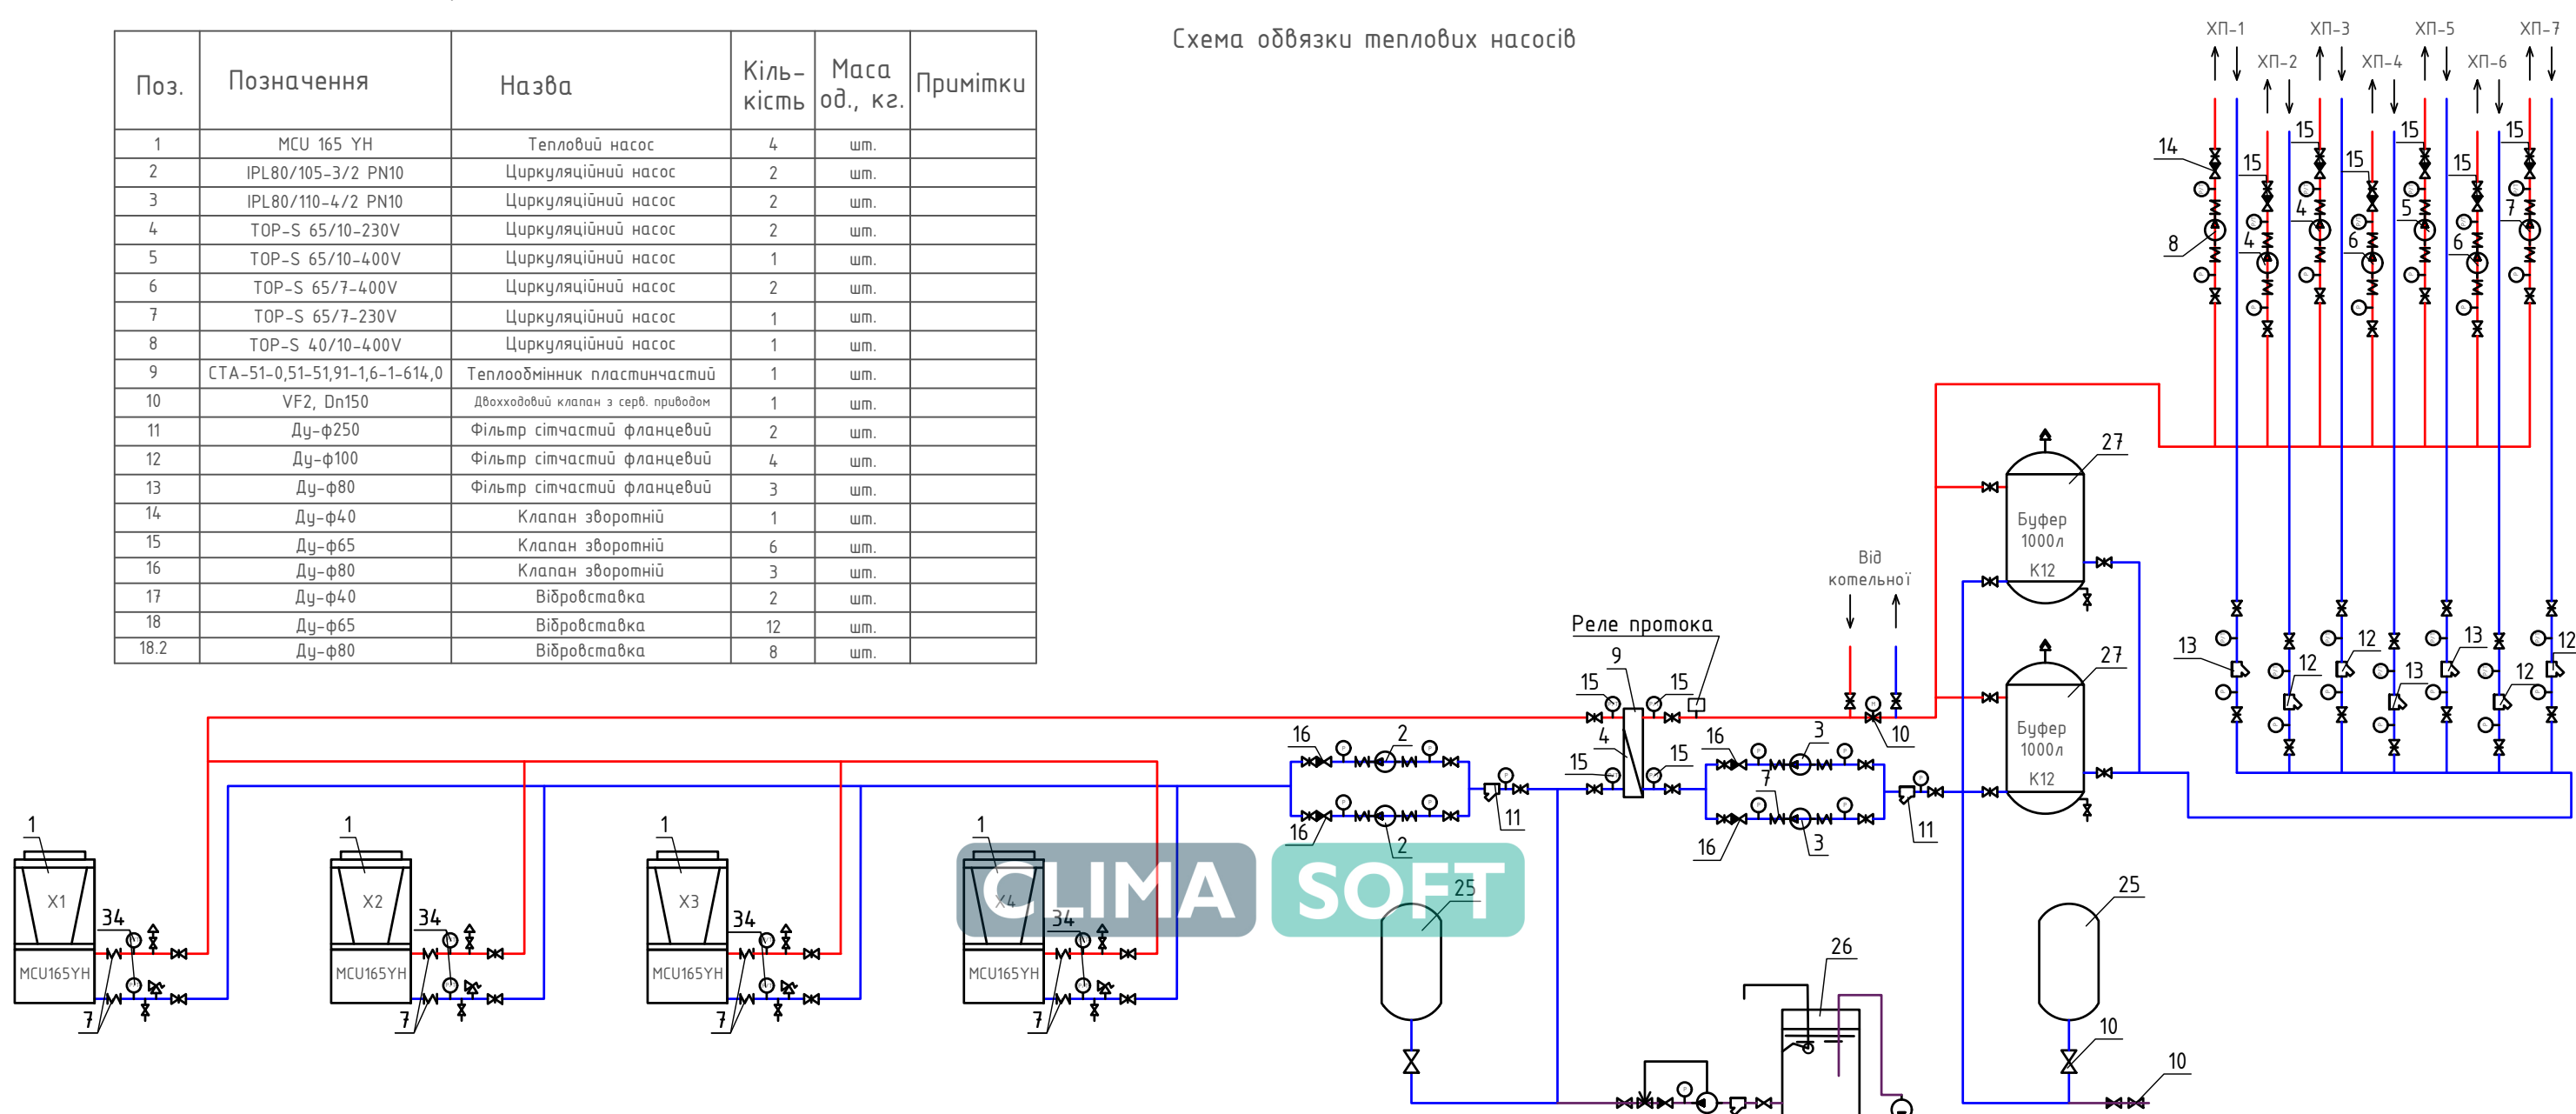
| Поз. | Позначення | Назва | Кіль-кість | Маса од., кг. | Примітки |
|---|---|---|---|---|---|
| 1 | MCU 165 YH | Тепловий насос | 4 | шт. | |
| 2 | IPL80/105-3/2 PN10 | Циркуляційний насос | 2 | шт. | |
| 3 | IPL80/110-4/2 PN10 | Циркуляційний насос | 2 | шт. | |
| 4 | TOP-S 65/10-230V | Циркуляційний насос | 2 | шт. | |
| 5 | TOP-S 65/10-400V | Циркуляційний насос | 1 | шт. | |
| 6 | TOP-S 65/7-400V | Циркуляційний насос | 2 | шт. | |
| 7 | TOP-S 65/7-230V | Циркуляційний насос | 1 | шт. | |
| 8 | TOP-S 40/10-400V | Циркуляційний насос | 1 | шт. | |
| 9 | CTA-51-0,51-51,91-1,6-1-614,0 | Теплообмінник пластинчастий | 1 | шт. | |
| 10 | VF2, Dn150 | Двохходовий клапан з серв. приводом | 1 | шт. | |
| 11 | Ду-ф250 | Фільтр сітчастий фланцевий | 2 | шт. | |
| 12 | Ду-ф100 | Фільтр сітчастий фланцевий | 4 | шт. | |
| 13 | Ду-ф80 | Фільтр сітчастий фланцевий | 3 | шт. | |
| 14 | Ду-ф40 | Клапан зворотній | 1 | шт. | |
| 15 | Ду-ф65 | Клапан зворотній | 6 | шт. | |
| 16 | Ду-ф80 | Клапан зворотній | 3 | шт. | |
| 17 | Ду-ф40 | Вібровставка | 2 | шт. | |
| 18 | Ду-ф65 | Вібровставка | 12 | шт. | |
| 18.2 | Ду-ф80 | Вібровставка | 8 | шт. | |

Схема обвязки теплових насосів

ХП-1 ХП-2 ХП-3 ХП-4 ХП-5 ХП-6 ХП-7

14 15 15 15 15 15 15 8 4 4 5 6 6 7

27 Буфер 1000л К12
27 Буфер 1000л К12

Від котельної

Реле протока

9 15 15 4 15 15 10 16 2 16 2 11 16 3 7 16 3 11 13 12 13 12 13 12 12

1 X1 34 MCU165YH 7
1 X2 34 MCU165YH 7
1 X3 34 MCU165YH 7
1 X4 34 MCU165YH 7

25 26 25 10 10

CLIMA SOFT